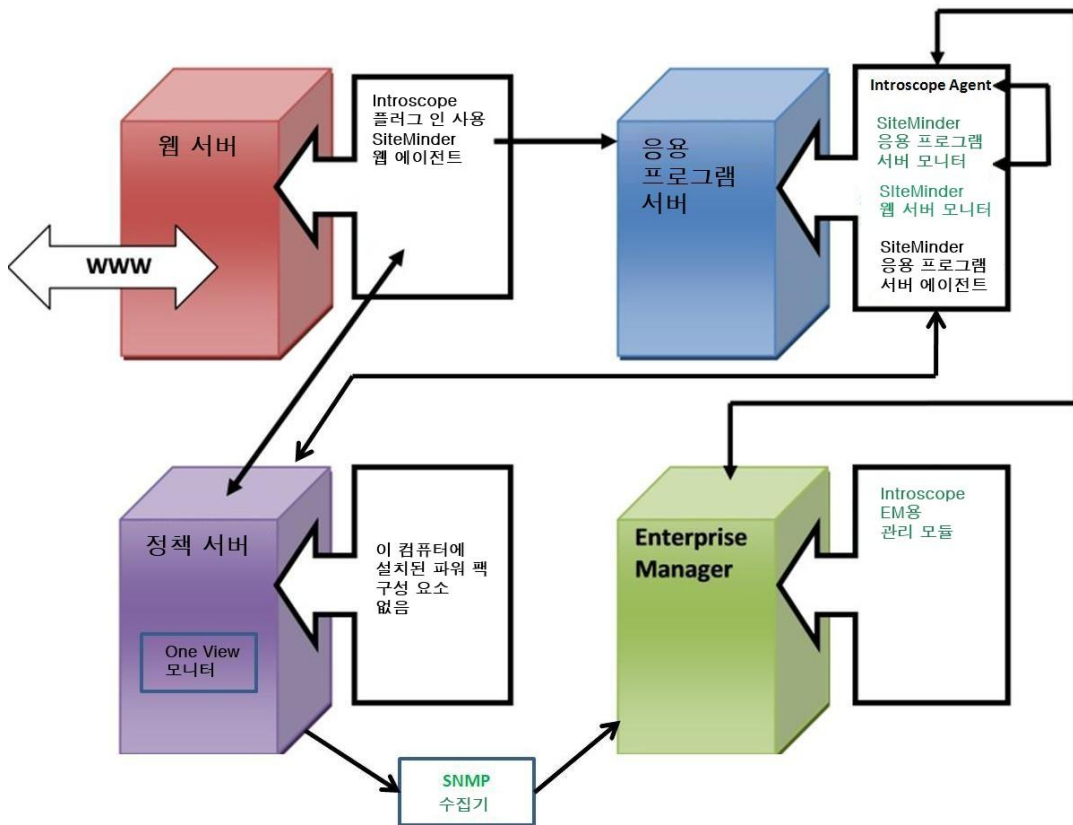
웹 서버

Introscope
플러그 인 사용
SiteMinder
웹 에이전트

WWW

응용
프로그램
서버

Introscope Agent

SiteMinder
응용 프로그램
서버 모니터

SIteMinder
웹 서버 모니터

SiteMinder
응용 프로그램
서버 에이전트

정책 서버

One View
모니터

이 컴퓨터에
설치된 파워 팩
구성 요소
없음

Enterprise
Manager

Introscope
EM용
관리 모듈

SNMP
수집기